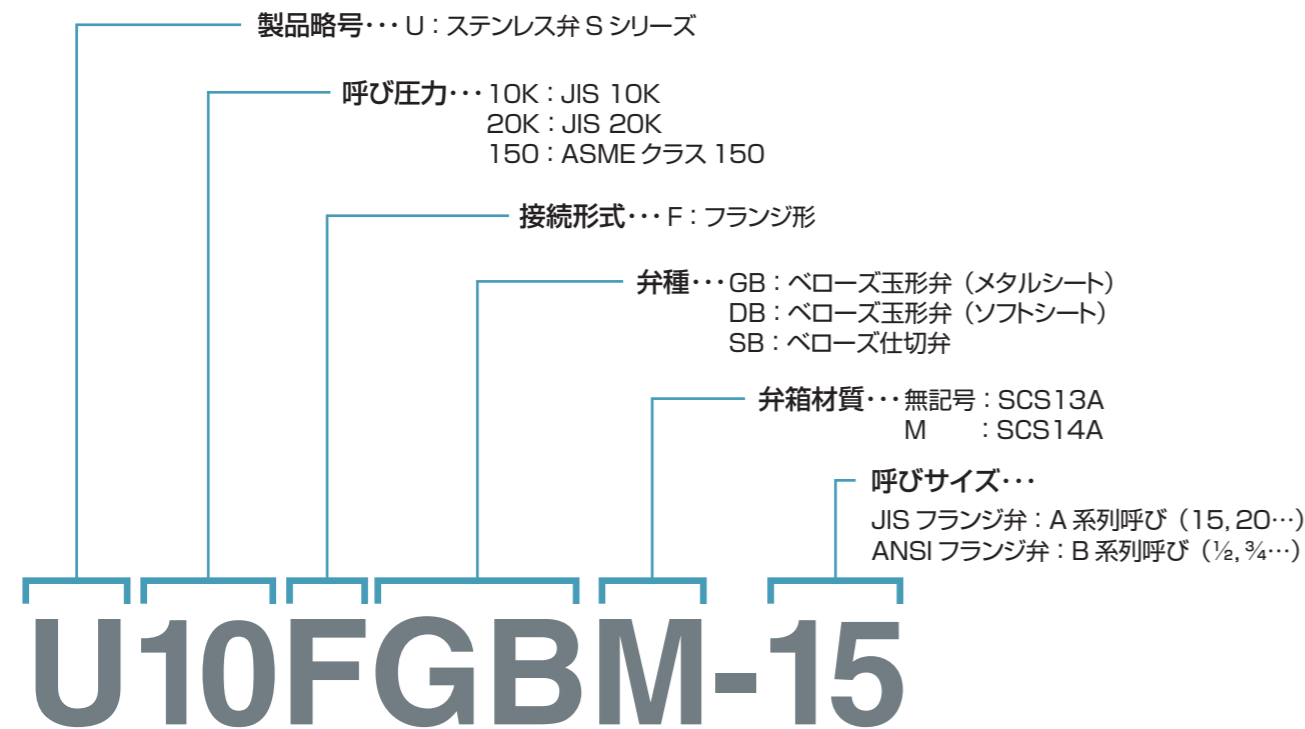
製品略号・・・U：ステンレス弁 S シリーズ

呼び圧力・・・10K：JIS 10K
20K：JIS 20K
150：ASME クラス 150

接続形式・・・F：フランジ形

弁種・・・GB：ベローズ玉形弁（メタルシート）
DB：ベローズ玉形弁（ソフトシート）
SB：ベローズ仕切弁

弁箱材質・・・無記号：SCS13A
M　：SCS14A

呼びサイズ・・・
JIS フランジ弁：A 系列呼び（15, 20…）
ANSI フランジ弁：B 系列呼び（½, ¾…）

U10FGBM-15